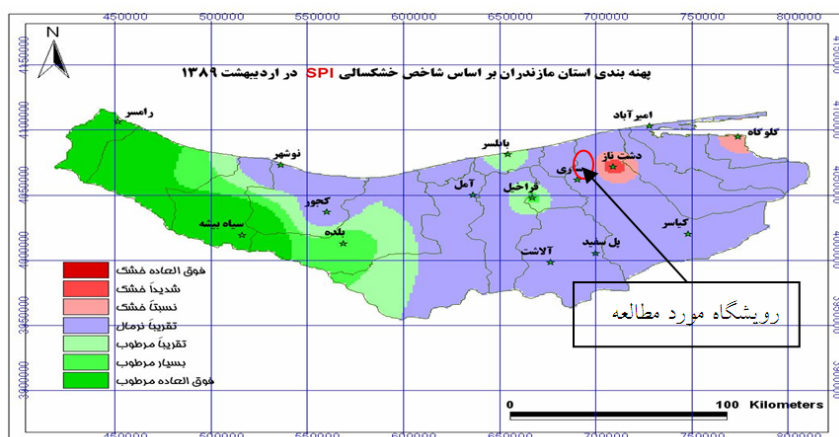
450000 500000 550000 600000 650000 700000 750000 800000

N

پهنه بندی استان مازندران بر اساس شاخص خشکسالی SPI در اردیبهشت ۱۳۸۹

رامسر
نوشهر
کجور
سیاه بیشه
بلده
بابلسر
آمل
فراخیل
آلاشت
ری
دشت ناز
امیرآباد
گلوگاه
کیاسر
پل سفید

فوق العاده خشک
شدیداً خشک
نسبتاً خشک
تقریباً نرمال
تقریباً مرطوب
بسیار مرطوب
فوق العاده مرطوب

رویشگاه مورد مطالعه

0 100 Kilometers

4100000 4050000 4000000 3950000 3900000